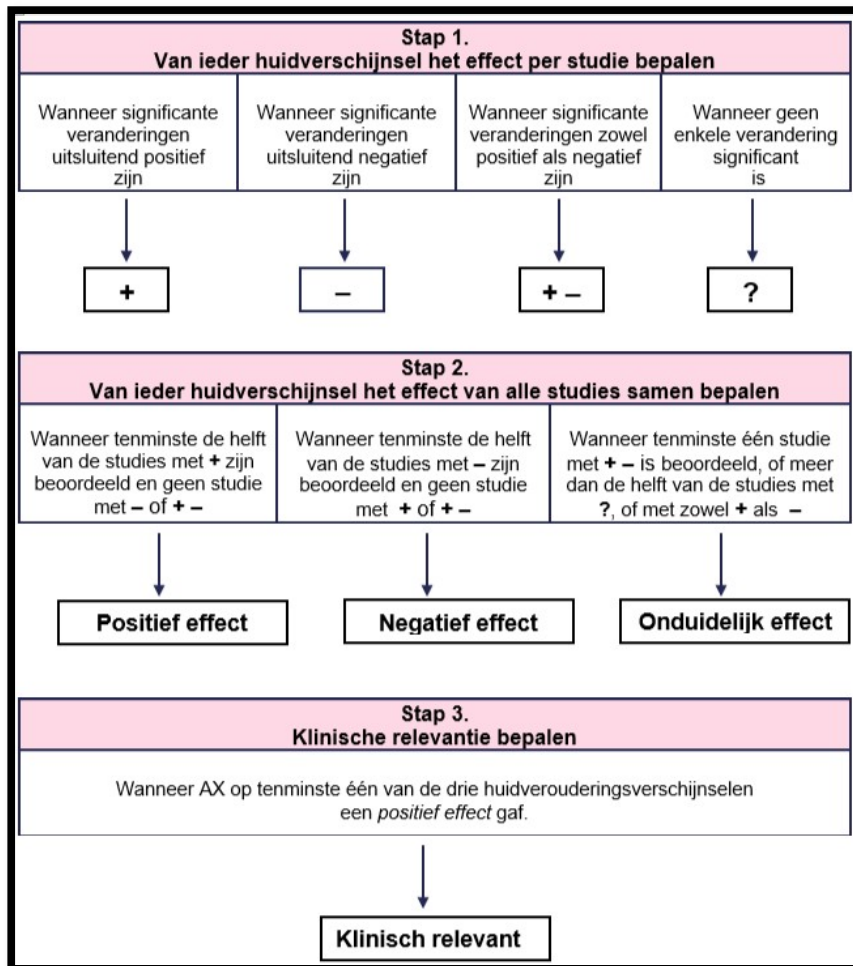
Stap 1.
Van ieder huidverschijnsel het effect per studie bepalen

Wanneer significante veranderingen uitsluitend positief zijn

Wanneer significante veranderingen uitsluitend negatief zijn

Wanneer significante veranderingen zowel positief als negatief zijn

Wanneer geen enkele verandering significant is

+

–

+ –

?

Stap 2.
Van ieder huidverschijnsel het effect van alle studies samen bepalen

Wanneer tenminste de helft van de studies met + zijn beoordeeld en geen studie met – of + –

Wanneer tenminste de helft van de studies met – zijn beoordeeld en geen studie met + of + –

Wanneer tenminste één studie met + – is beoordeeld, of meer dan de helft van de studies met ?, of met zowel + als –

Positief effect

Negatief effect

Onduidelijk effect

Stap 3.
Klinische relevantie bepalen

Wanneer AX op tenminste één van de drie huidverouderingsverschijnselen een positief effect gaf.

Klinisch relevant